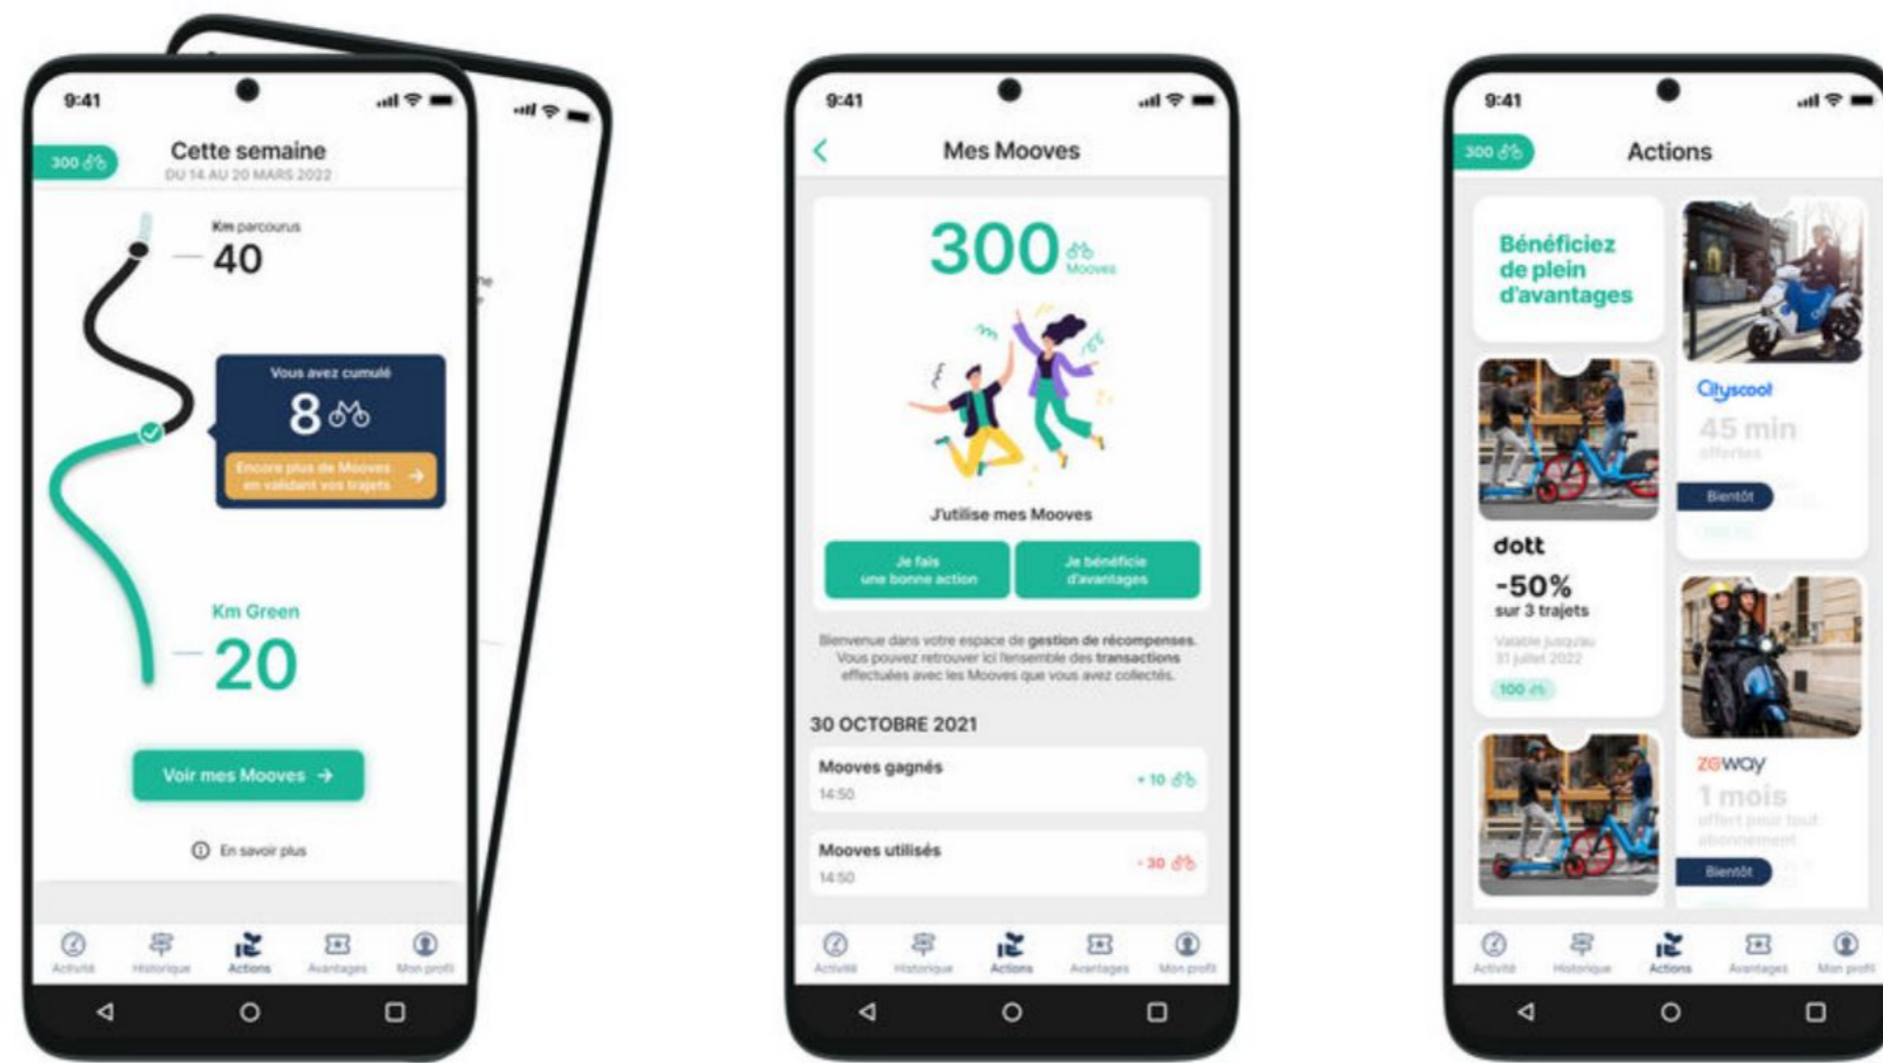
9:41

300

Cette semaine
DU 14 AU 20 MARS 2022

Km parcourus
40

Vous avez cumulé
8

Encore plus de Mooves en validant vos trajets

Km Green
20

Voir mes Mooves

En savoir plus

Activité Historique Actions Avantages Mon profil

9:41

Mes Mooves

300 Mooves

J'utilise mes Mooves

Je fais une bonne action

Je bénéficie d'avantages

Bienvenue dans votre espace de gestion de récompenses. Vous pouvez retrouver ici l'ensemble des transactions effectuées avec les Mooves que vous avez collectés.

30 OCTOBRE 2021

Mooves gagnés
14:50
+10

Mooves utilisés
14:50
-30

Activité Historique Actions Avantages Mon profil

9:41

300

Actions

Bénéficiez de plein d'avantages

Cityscoot
45 min
offertes
Bientôt

dott
-50%
sur 3 trajets
Valable jusqu'au 31 juillet 2022
100

zeway
1 mois
offert pour tout abonnement
Bientôt

Activité Historique Actions Avantages Mon profil